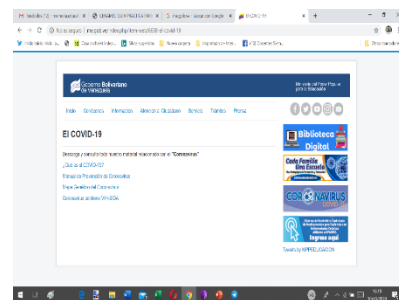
Gobierno Bolivariano de Venezuela

Ministerio del Poder Popular para la Educación

Inicio Ministerio Información Atención al Ciudadano Servicios Trámites Prensa

El COVID-19

Descarga y consulta todo nuestro material relacionado con el "Coronavirus"

¿Qué es el COVID-19?

Manual de Prevención de Coronavirus

Mapa Geolocal del Coronavirus

Coronavirus en libros VIH-SIDA

Biblioteca Digital

Cada Familia Una Escuela

CORONAVIRUS COVID-19

Ingresa aquí

Tweets by MPPEDUCACION